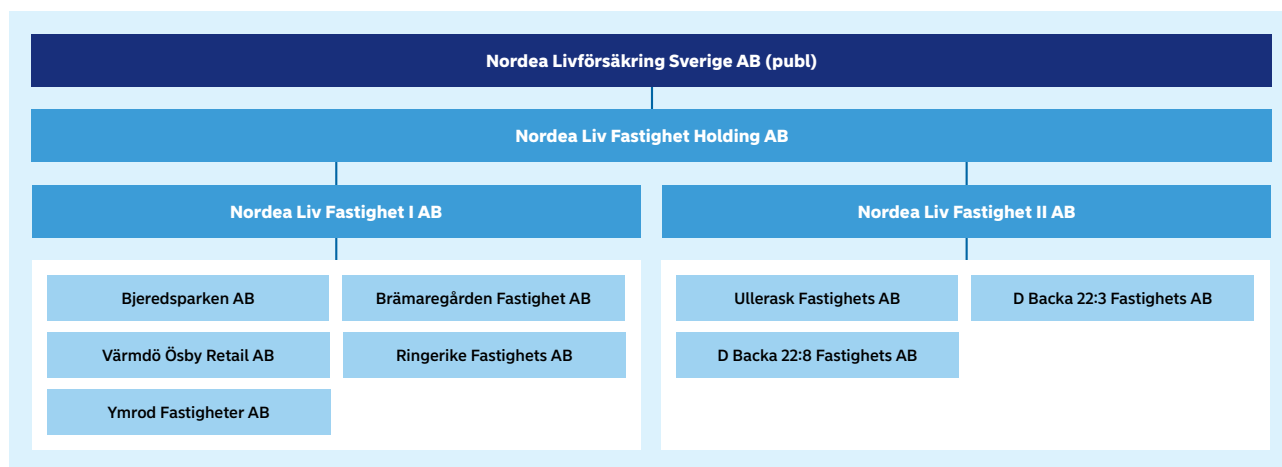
Nordea Livförsäkring Sverige AB (publ)

Nordea Liv Fastighet Holding AB

Nordea Liv Fastighet I AB

Nordea Liv Fastighet II AB

Bjeredsparken AB

Brämaregården Fastighet AB

Värmdö Ösby Retail AB

Ringerike Fastighets AB

Ymrod Fastigheter AB

Ullerask Fastighets AB

D Backa 22:3 Fastighets AB

D Backa 22:8 Fastighets AB